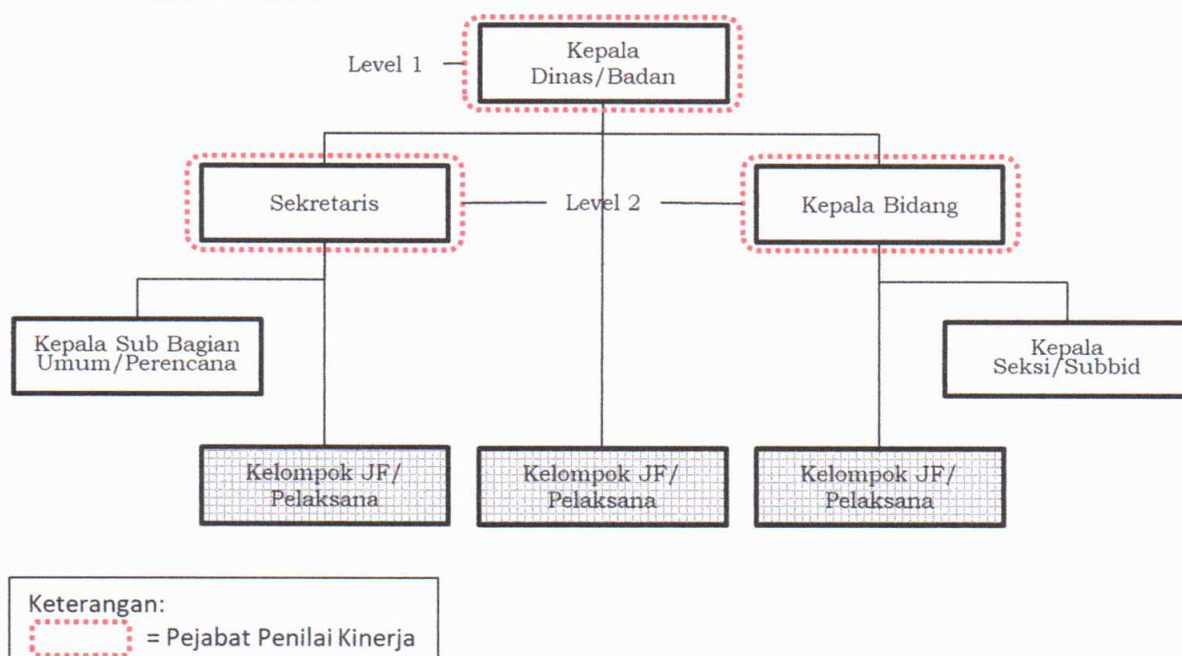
Level 1

Kepala Dinas/Badan

Sekretaris

Level 2

Kepala Bidang

Kepala Sub Bagian Umum/Perencana

Kepala Seksi/Subbid

Kelompok JF/ Pelaksana

Kelompok JF/ Pelaksana

Kelompok JF/ Pelaksana

Keterangan:
= Pejabat Penilai Kinerja